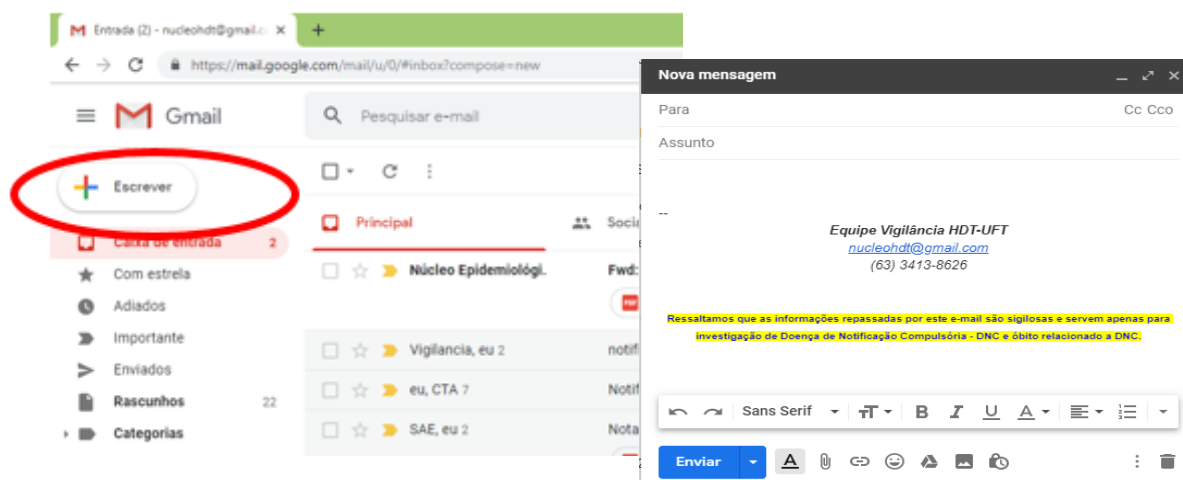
Entrada (2) - nucleohdt@gmail.c ×
+
https://mail.google.com/mail/u/0/#inbox?compose=new
Gmail
Pesquisar e-mail
Escrever
Caixa de entrada 2
Com estrela
Adiados
Importante
Enviados
Rascunhos 22
Categorias
Principal
Soci
Núcleo Epidemiológi.
Fwd:
Vigilancia, eu 2
notif
eu, CTA 7
Notif
SAE, eu 2
Nota

Nova mensagem
Para
Cc Cco
Assunto
--
Equipe Vigilância HDT-UFT
nucleohdt@gmail.com
(63) 3413-8626

Ressaltamos que as informações repassadas por este e-mail são sigilosas e servem apenas para investigação de Doença de Notificação Compulsória - DNC e óbito relacionado a DNC.

Sans Serif
Enviar